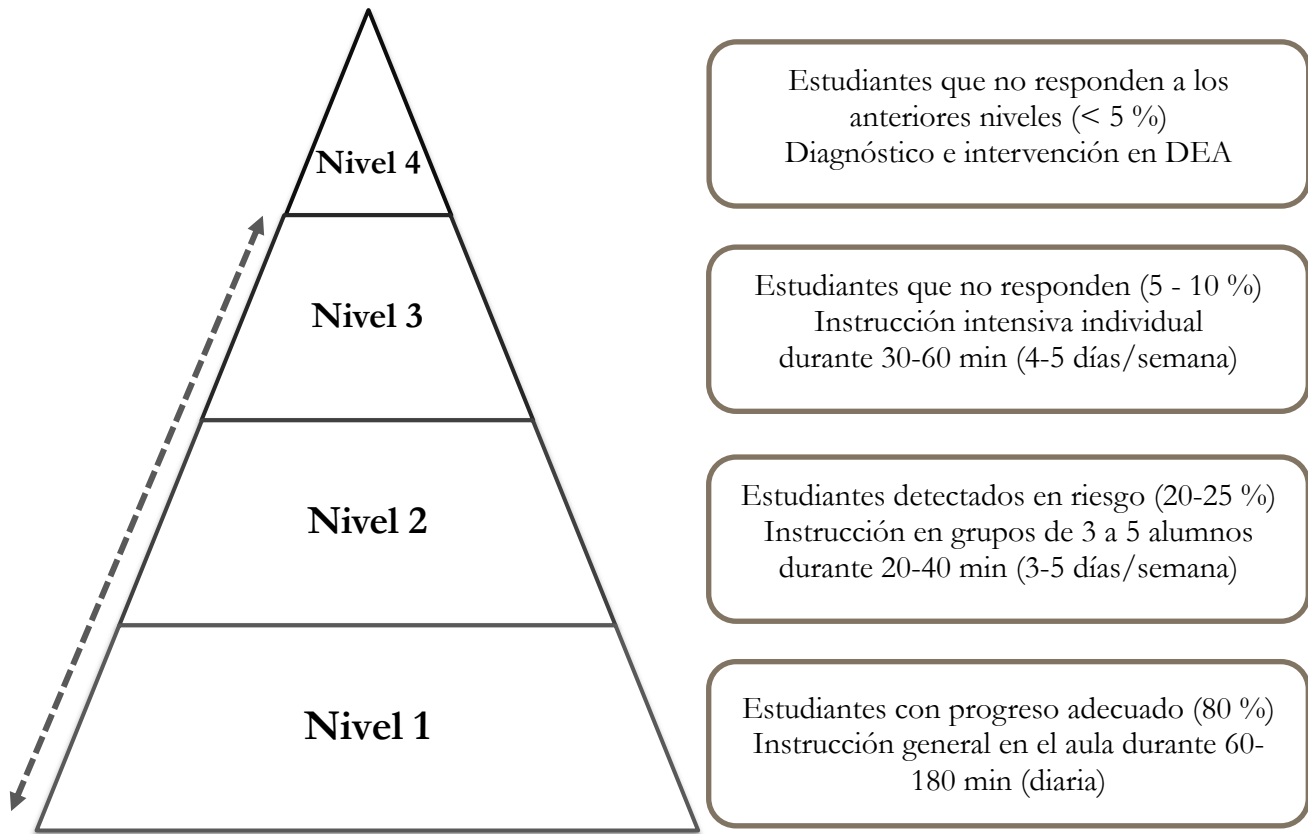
Nivel 4

Estudiantes que no responden a los anteriores niveles (< 5 %)
Diagnóstico e intervención en DEA

Nivel 3

Estudiantes que no responden (5 - 10 %)
Instrucción intensiva individual durante 30-60 min (4-5 días/semana)

Nivel 2

Estudiantes detectados en riesgo (20-25 %)
Instrucción en grupos de 3 a 5 alumnos durante 20-40 min (3-5 días/semana)

Nivel 1

Estudiantes con progreso adecuado (80 %)
Instrucción general en el aula durante 60-180 min (diaria)